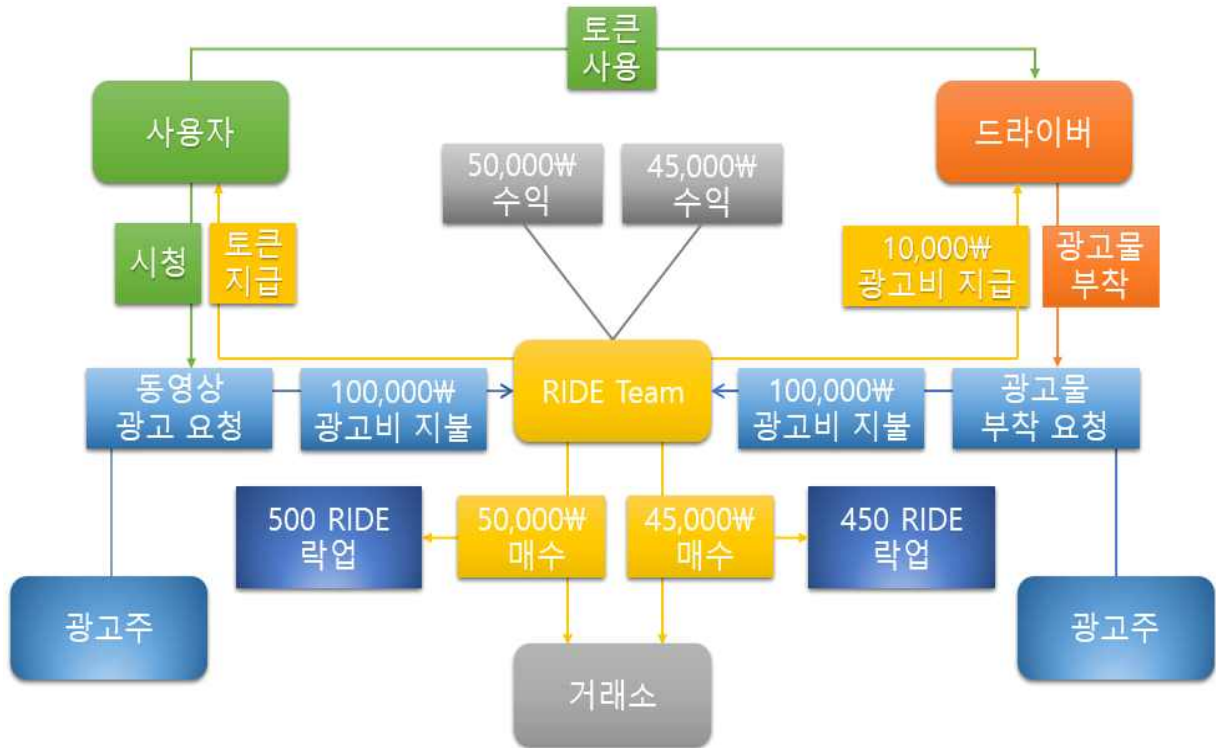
토큰
사용

사용자

드라이버

50,000₩
수익

45,000₩
수익

시청

토큰
지급

10,000₩
광고비 지급

광고물
부착

동영상
광고 요청

100,000₩
광고비 지불

RIDE Team

100,000₩
광고비 지불

광고물
부착 요청

500 RIDE
락업

50,000₩
매수

45,000₩
매수

450 RIDE
락업

광고주

광고주

거래소